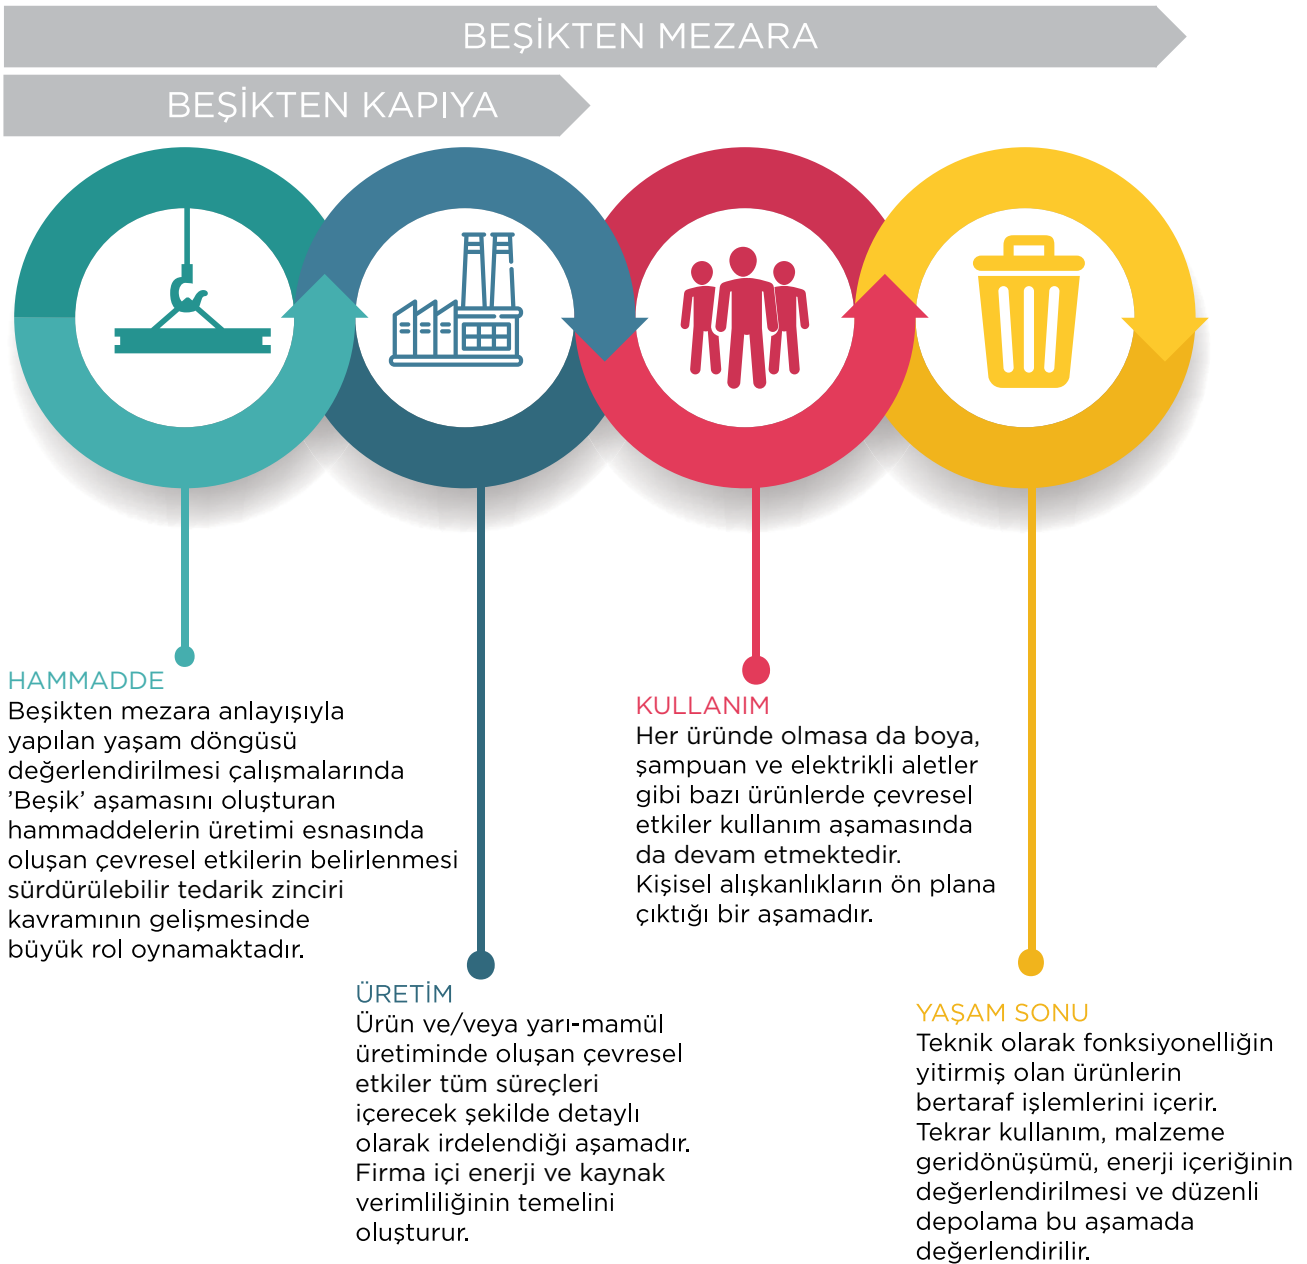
BEŞİKTEN MEZARA

BEŞİKTEN KAPIYA

HAMMADDE
Beşikten mezara anlayışıyla yapılan yaşam döngüsü değerlendirilmesi çalışmalarında 'Beşik' aşamasını oluşturan hammaddelerin üretimi esnasında oluşan çevresel etkilerin belirlenmesi sürdürülebilir tedarik zinciri kavramının gelişmesinde büyük rol oynamaktadır.

ÜRETİM
Ürün ve/veya yarı-mamül üretiminde oluşan çevresel etkiler tüm süreçleri içerecek şekilde detaylı olarak irdelendiği aşamadır. Firma içi enerji ve kaynak verimliliğinin temelini oluşturur.

KULLANIM
Her üründe olmasa da boya, şampuan ve elektrikli aletler gibi bazı ürünlerde çevresel etkiler kullanım aşamasında da devam etmektedir. Kişisel alışkanlıkların ön plana çıktığı bir aşamadır.

YAŞAM SONU
Teknik olarak fonksiyonelliğin yitirmiş olan ürünlerin bertaraf işlemlerini içerir. Tekrar kullanım, malzeme geridönüşümü, enerji içeriğinin değerlendirilmesi ve düzenli depolama bu aşamada değerlendirilir.